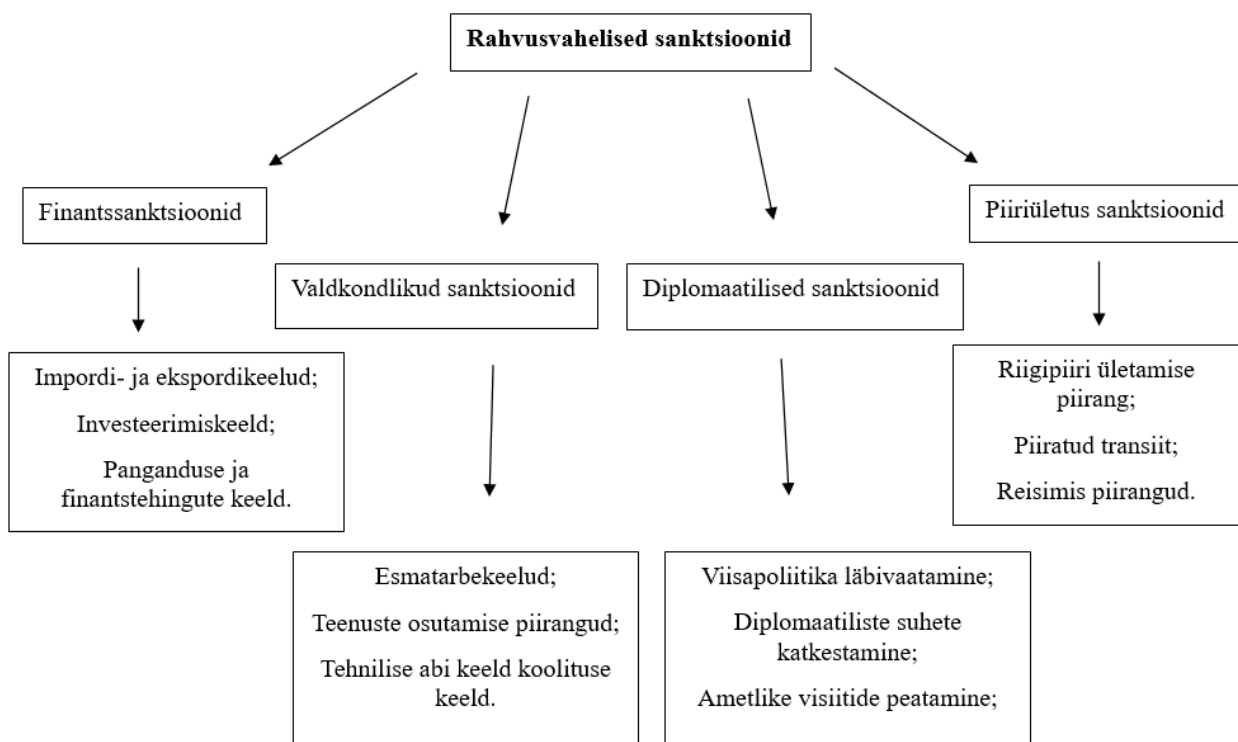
Rahvusvahelised sanktsioonid

Finantssanktsioonid

Impordi- ja ekspordikeelud;

Investeerimiskeeld;

Panganduse ja finantstehingute keeld.

Valdkondlikud sanktsioonid

Esmatarbekeelud;

Teenuste osutamise piirangud;

Tehnilise abi keeld koolituse keeld.

Diplomaatilised sanktsioonid

Viisapoliitika läbivaatamine;

Diplomaatiliste suhete katkestamine;

Ametlike visiitide peatamine;

Piiriületus sanktsioonid

Riigipiiri ületamise piirang;

Piiratud transiit;

Reisimis piirangud.